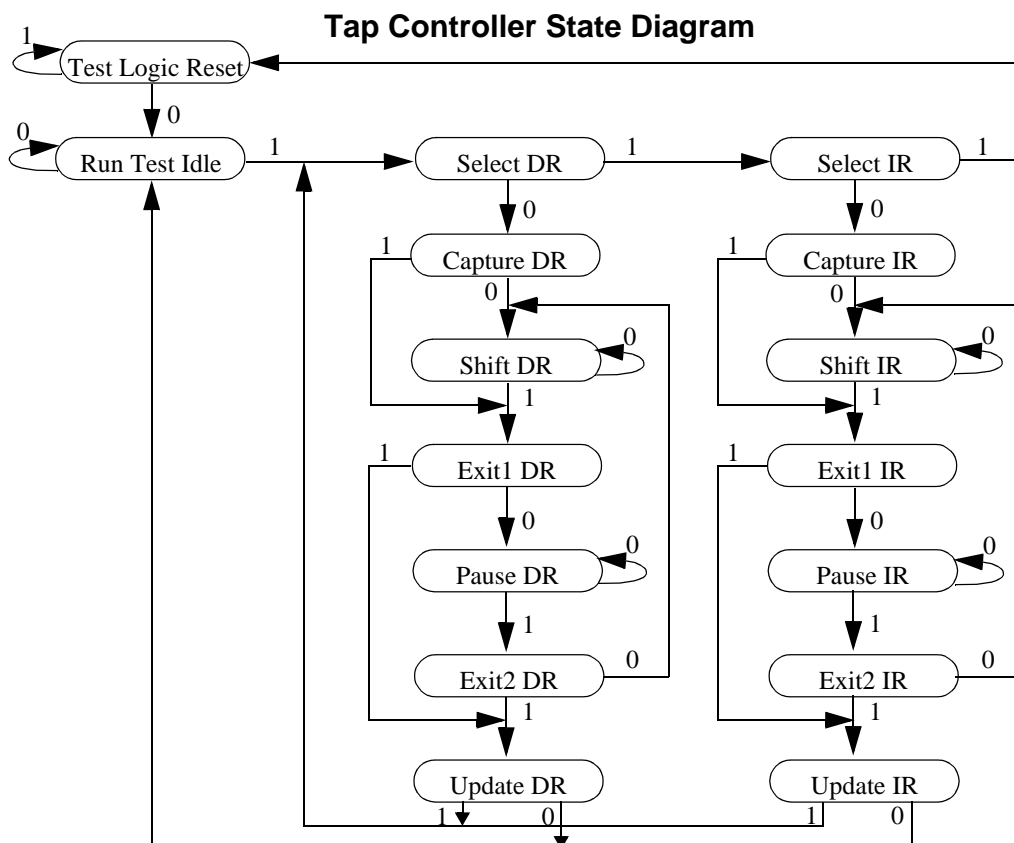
Tap Controller State Diagram

1
Test Logic Reset
0
0
Run Test Idle
1
Select DR
1
Select IR
1
0
0
1
Capture DR
1
Capture IR
0
0
0
0
Shift DR
Shift IR
1
1
1
Exit1 DR
1
Exit1 IR
0
0
0
0
Pause DR
Pause IR
1
1
0
Exit2 DR
0
Exit2 IR
1
1
Update DR
Update IR
1
0
1
0